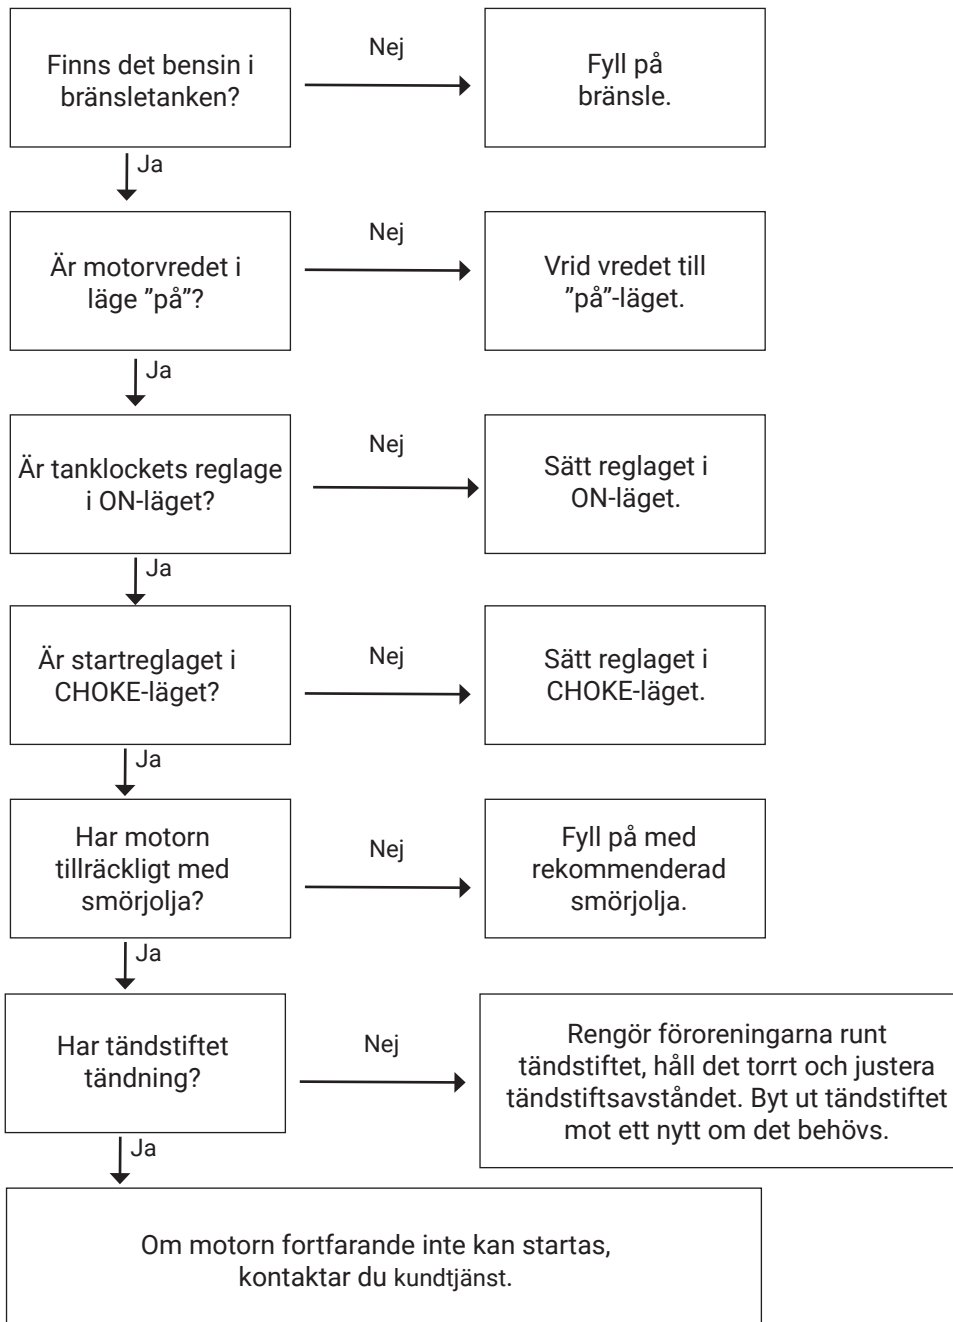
Finns det bensin i bränsletanken?

Nej

Fyll på bränsle.

Ja

Är motorvredet i läge ”på”?

Nej

Vrid vredet till ”på”-läget.

Ja

Är tanklockets reglage i ON-läget?

Nej

Sätt reglaget i ON-läget.

Ja

Är startreglaget i CHOKE-läget?

Nej

Sätt reglaget i CHOKE-läget.

Ja

Har motorn tillräckligt med smörjolja?

Nej

Fyll på med rekommenderad smörjolja.

Ja

Har tändstiftet tändning?

Nej

Rengör föroreningarna runt tändstiftet, håll det torrt och justera tändstiftsavståndet. Byt ut tändstiftet mot ett nytt om det behövs.

Ja

Om motorn fortfarande inte kan startas, kontaktar du kundtjänst.